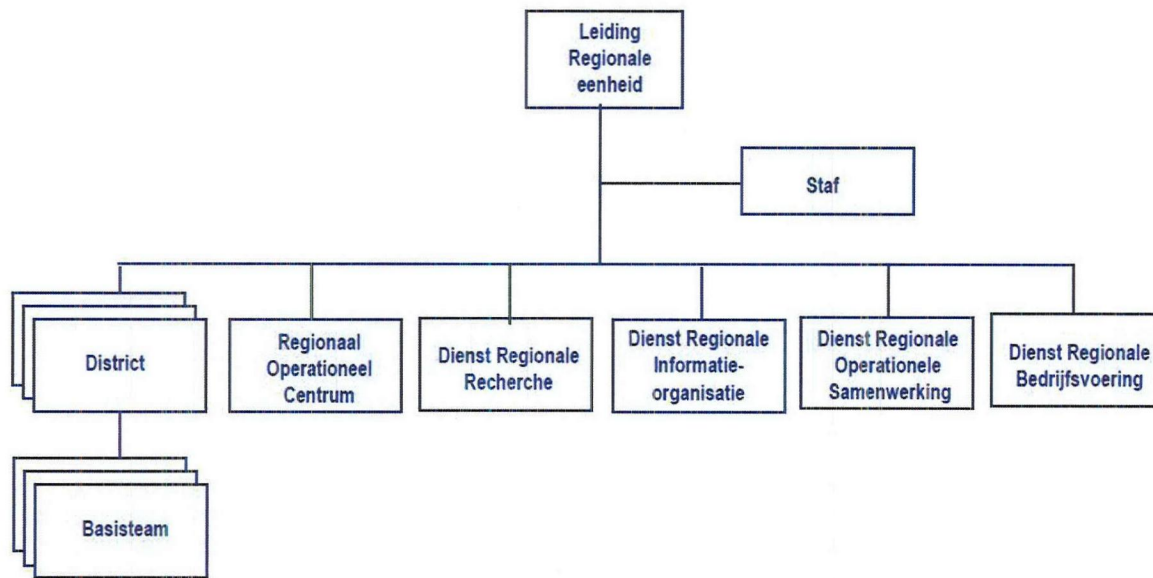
Leiding Regionale eenheid

Staf

District

Regionaal Operationeel Centrum

Dienst Regionale Recherche

Dienst Regionale Informatie-organisatie

Dienst Regionale Operationele Samenwerking

Dienst Regionale Bedrijfsvoering

Basisteam